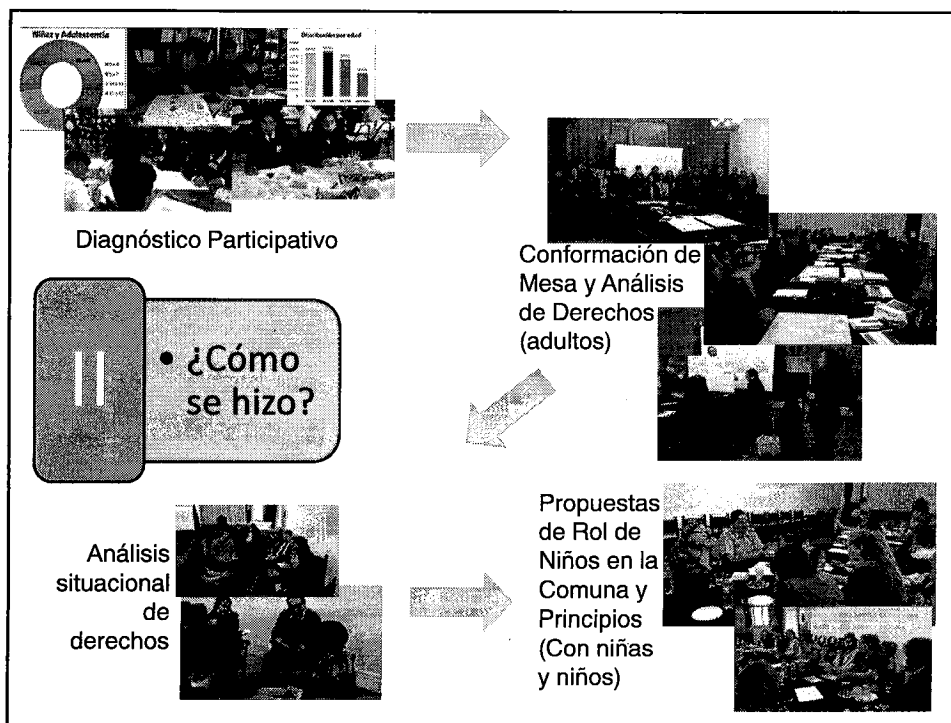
Niñez y Adolescencia

Distribución por edad

Diagnóstico Participativo

Conformación de Mesa y Análisis de Derechos (adultos)

II

• ¿Cómo se hizo?

Análisis situacional de derechos

Propuestas de Rol de Niños en la Comuna y Principios (Con niñas y niños)